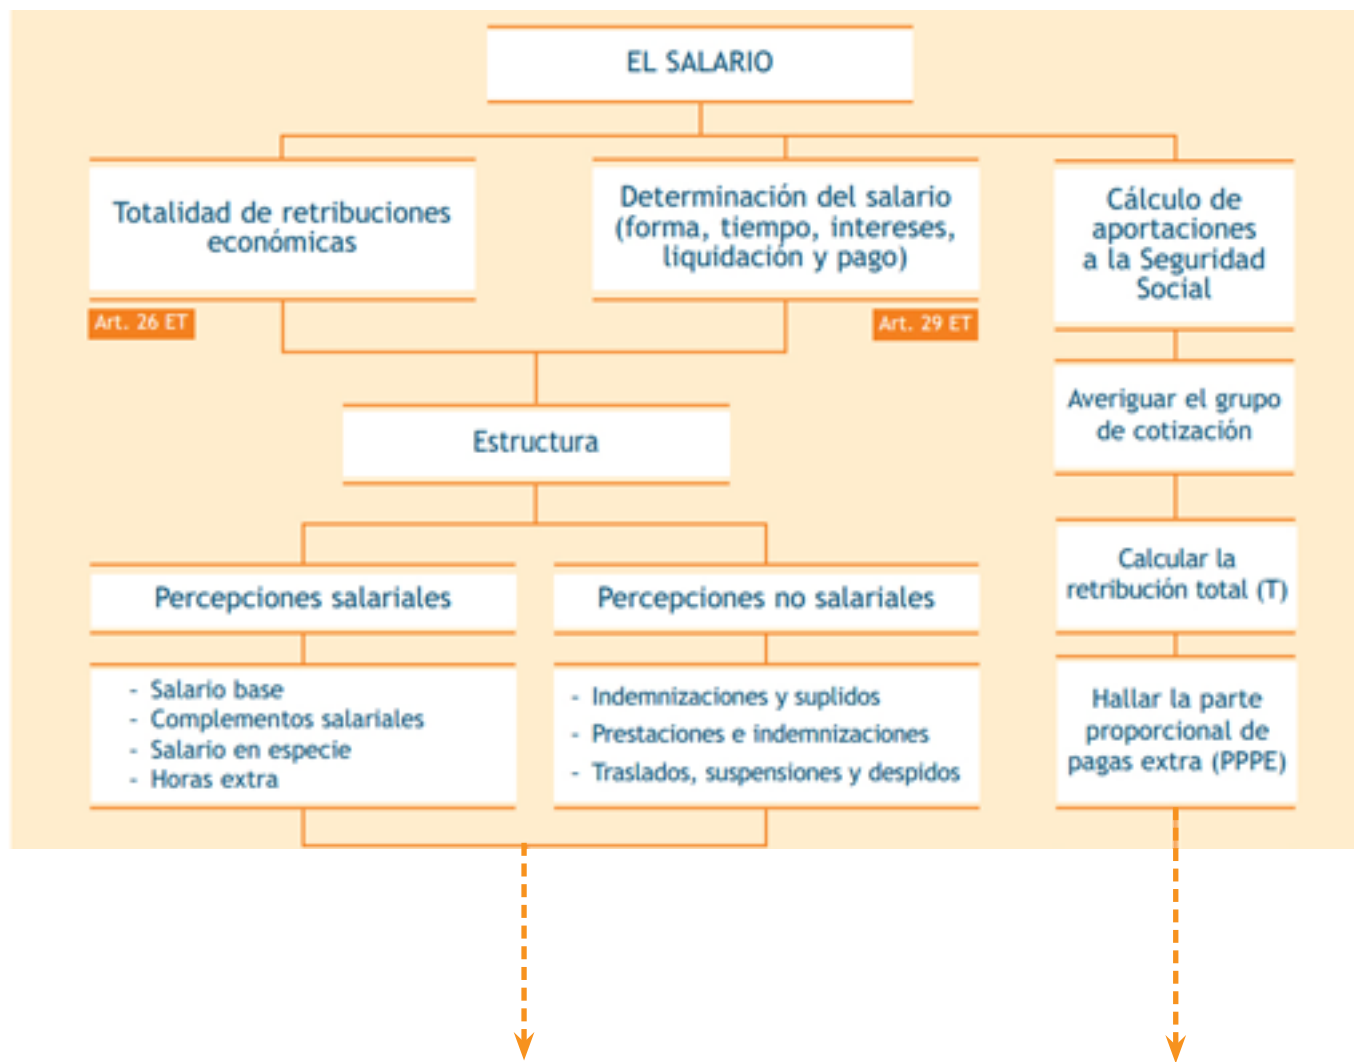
EL SALARIO

Totalidad de retribuciones económicas

Art. 26 ET

Determinación del salario (forma, tiempo, intereses, liquidación y pago)

Art. 29 ET

Cálculo de aportaciones a la Seguridad Social

Estructura

Averiguar el grupo de cotización

Percepciones salariales

Percepciones no salariales

Calcular la retribución total (T)

- Salario base
- Complementos salariales
- Salario en especie
- Horas extra

- Indemnizaciones y suplidos
- Prestaciones e indemnizaciones
- Traslados, suspensiones y despidos

Hallar la parte proporcional de pagas extra (PPPE)